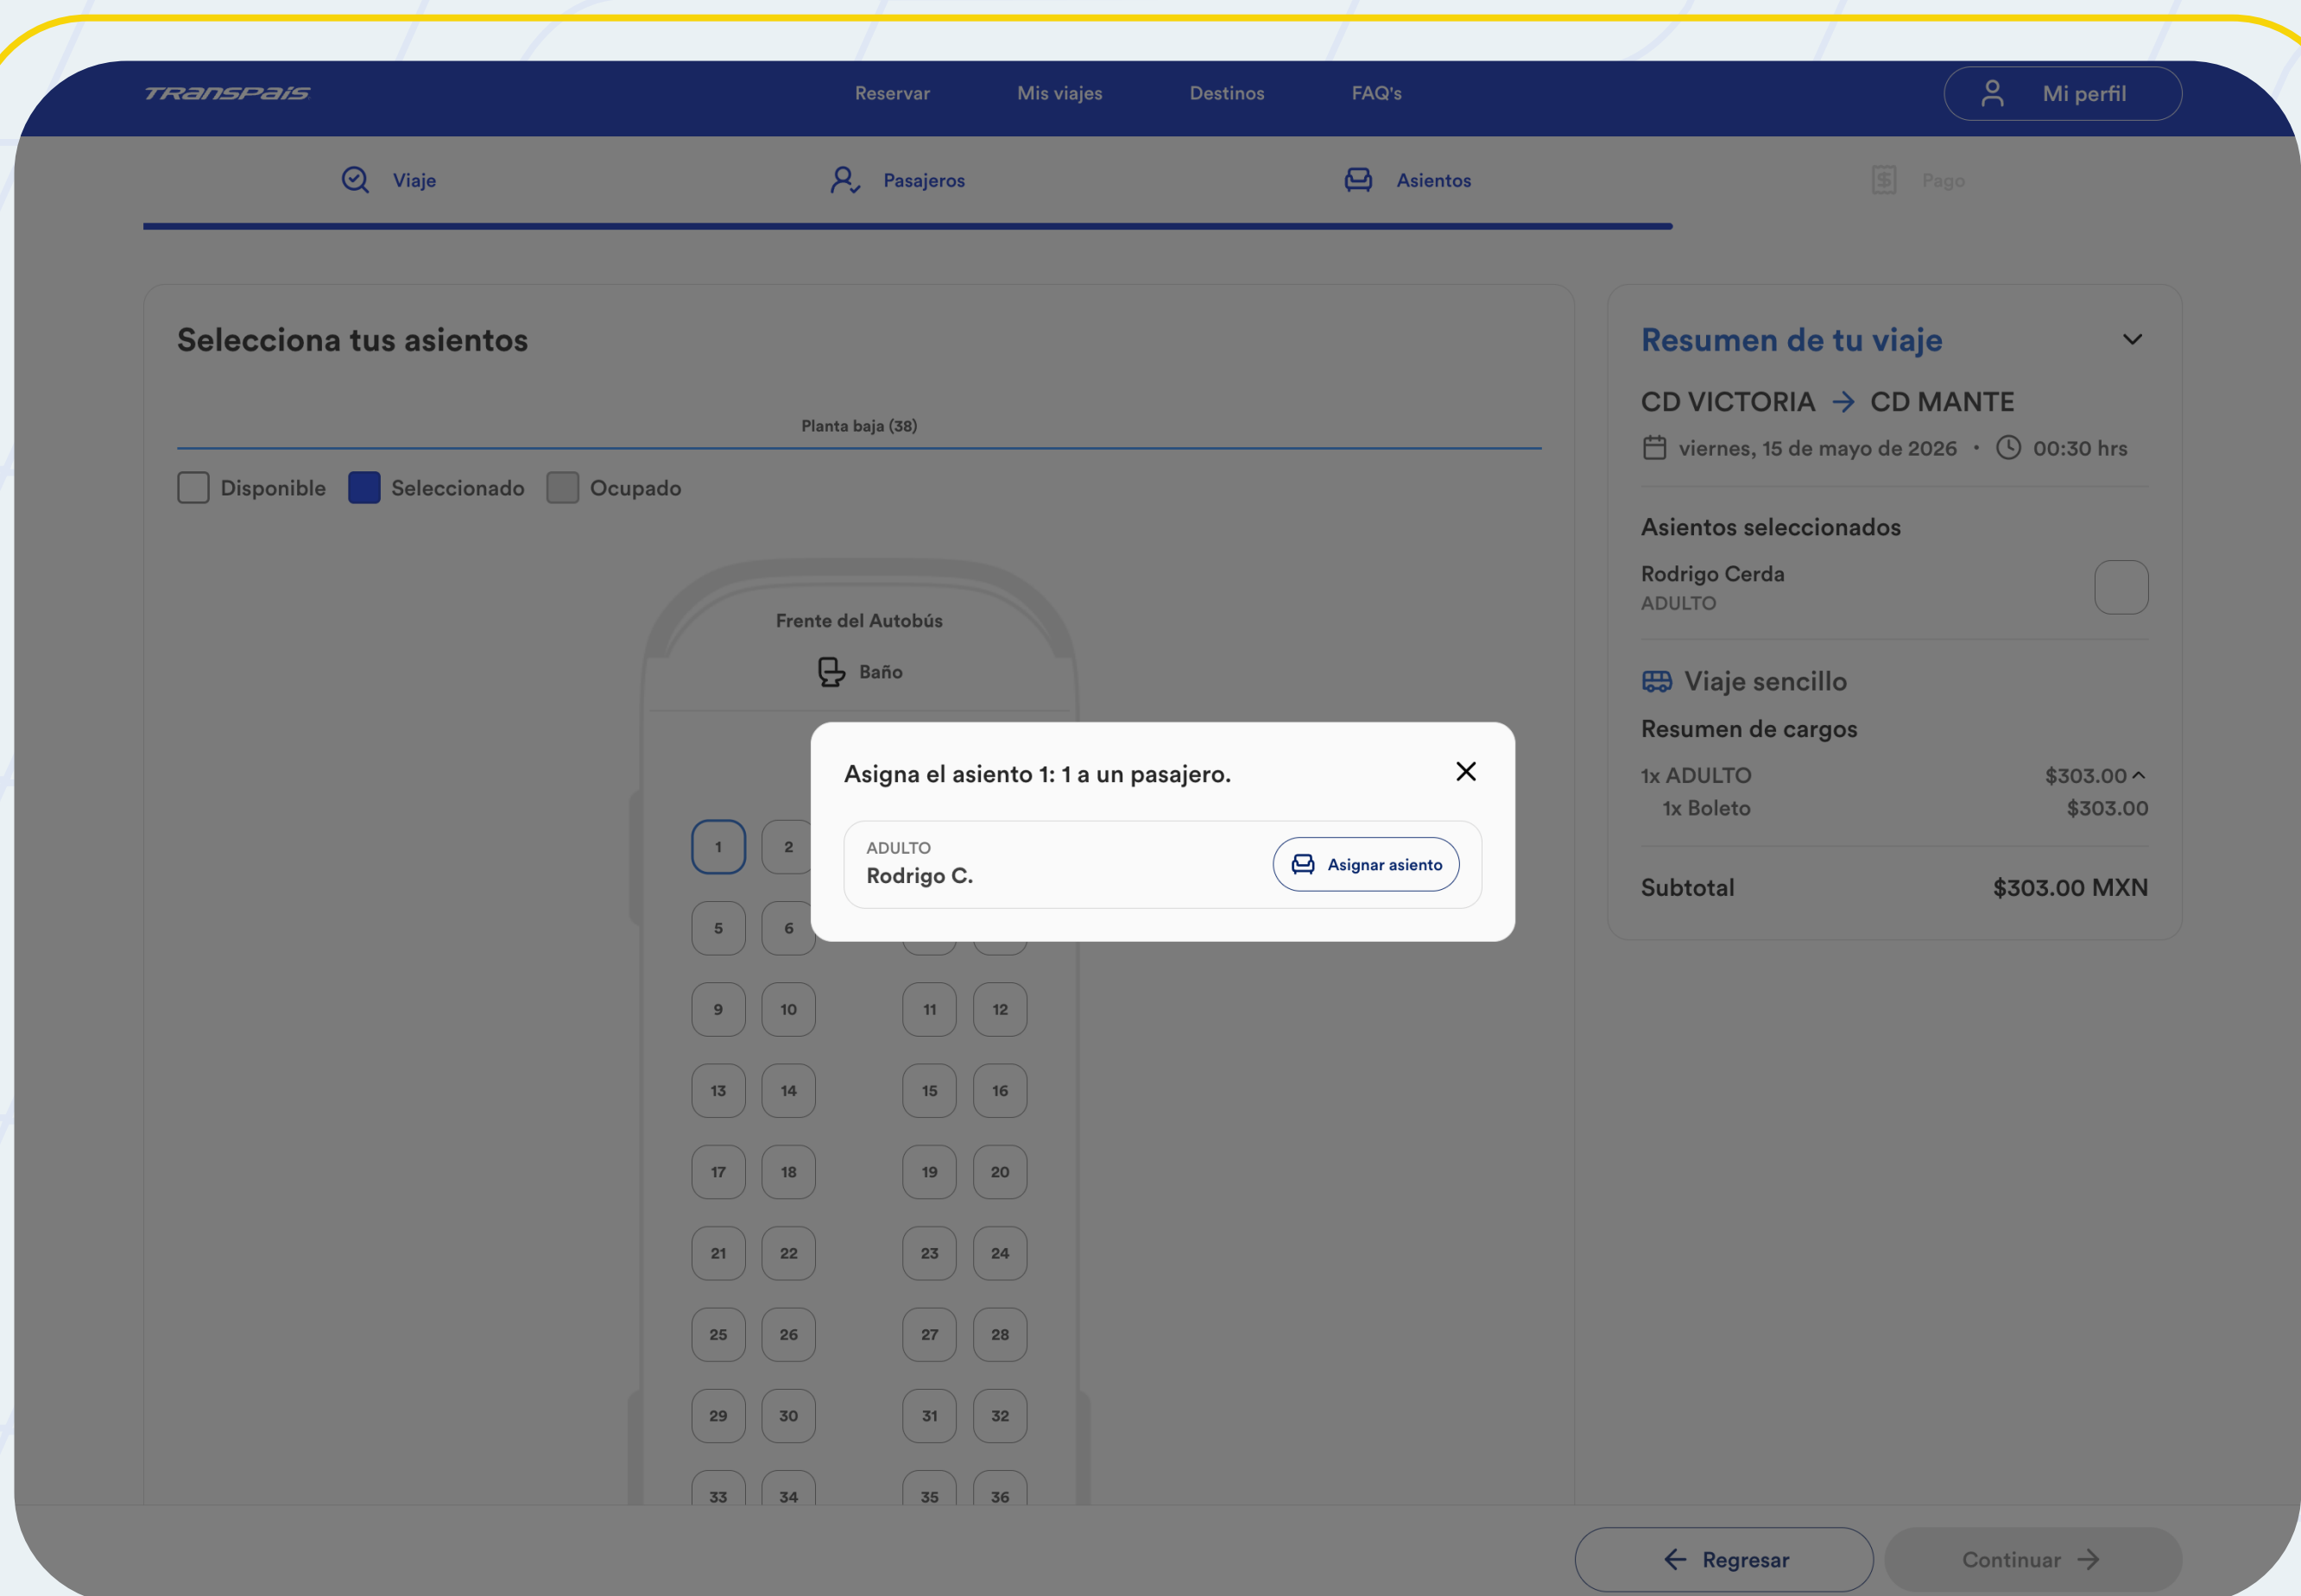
TRANSPAIS

Reservar Mis viajes Destinos FAQ's

Mi perfil

Viaje Pasajeros Asientos Pago

Selecciona tus asientos

Planta baja (38)

Disponible Seleccionado Ocupado

Frente del Autobús

Baño

1 2
5 6
9 10 11 12
13 14 15 16
17 18 19 20
21 22 23 24
25 26 27 28
29 30 31 32
33 34 35 36

Asigna el asiento 1: 1 a un pasajero.

ADULTO
Rodrigo C.

Asignar asiento

Resumen de tu viaje

CD VICTORIA → CD MANTE

viernes, 15 de mayo de 2026 • 00:30 hrs

Asientos seleccionados

Rodrigo Cerda
ADULTO

Viaje sencillo

Resumen de cargos

| 1x ADULTO | $303.00 |
|---|---|
| 1x Boleto | $303.00 |

Subtotal $303.00 MXN

Regresar Continuar